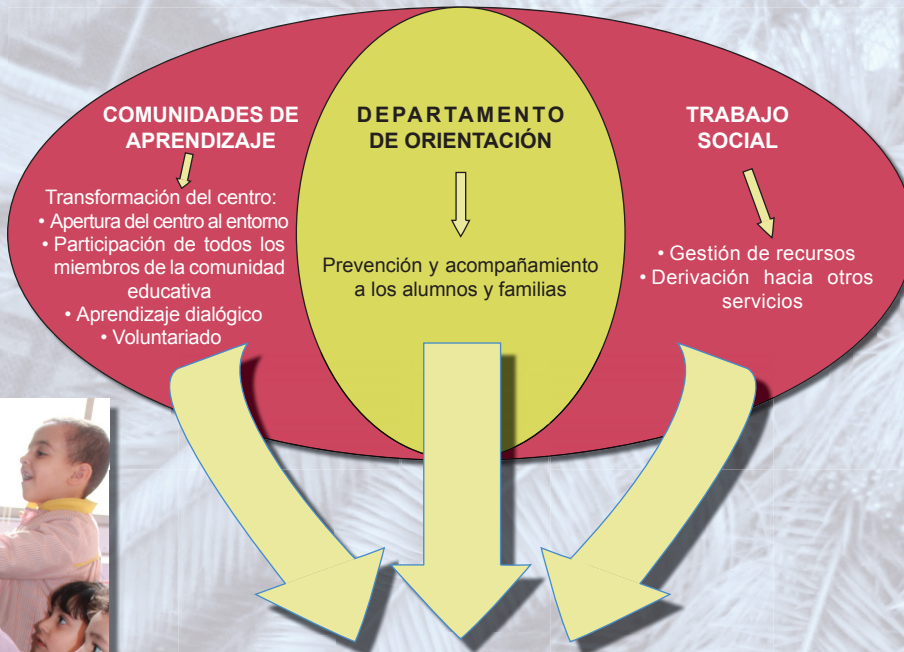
COMUNIDADES DE APRENDIZAJE

Transformación del centro:
• Apertura del centro al entorno
• Participación de todos los miembros de la comunidad educativa
• Aprendizaje dialógico
• Voluntariado

DEPARTAMENTO DE ORIENTACIÓN

Prevención y acompañamiento a los alumnos y familias

TRABAJO SOCIAL

• Gestión de recursos
• Derivación hacia otros servicios